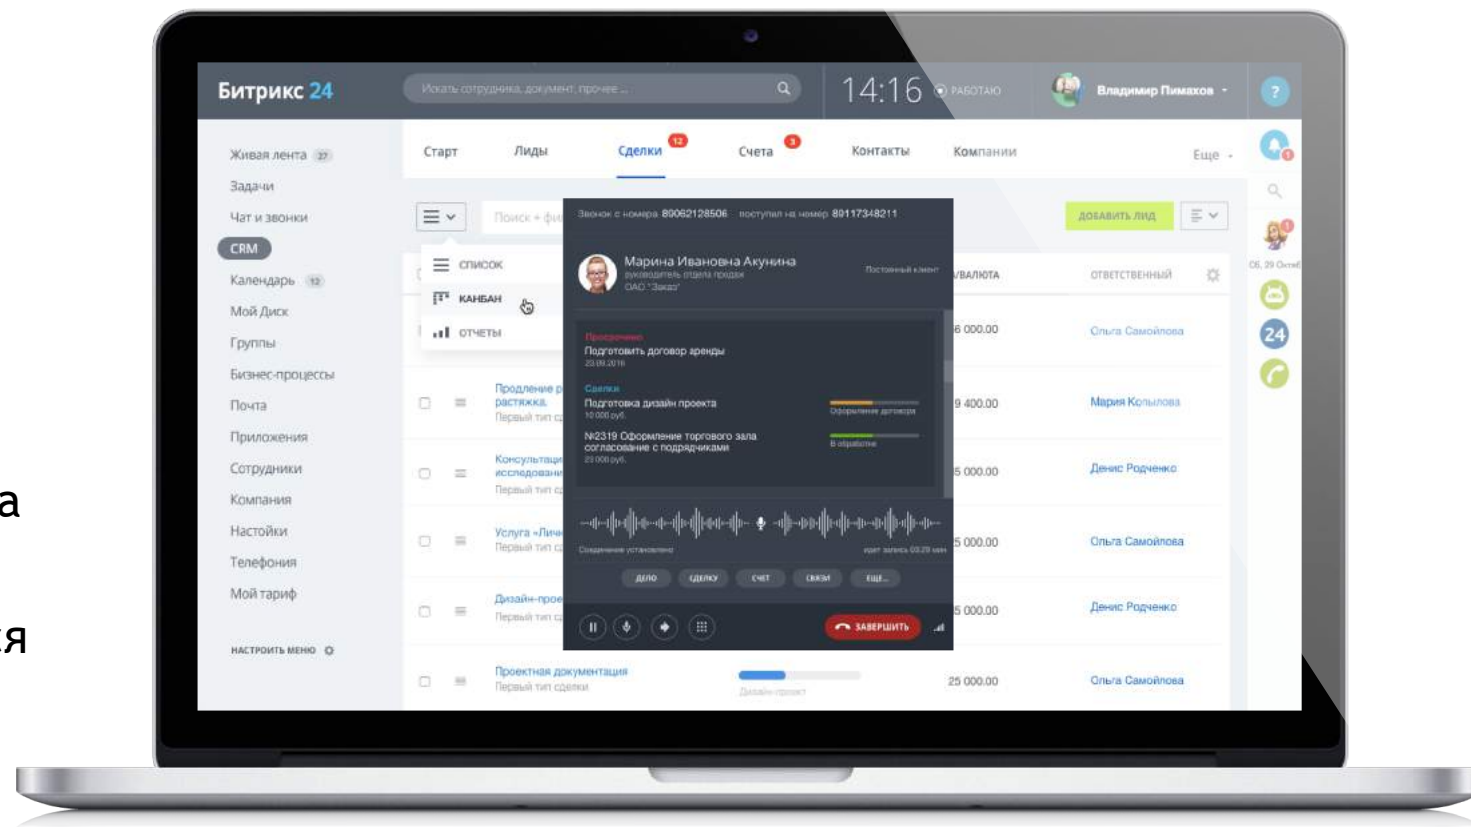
а

ся

Битрикс 24

Искать сотрудника, документ, прочее ...

14:16 РАБОТАЮ

Владимир Пимахов

?

Живая лента 27
Задачи
Чат и звонки
CRM
Календарь 12
Мой Диск
Группы
Бизнес-процессы
Почта
Приложения
Сотрудники
Компания
Настройки
Телефония
Мой тариф

НАСТРОИТЬ МЕНЮ

Старт Лиды Сделки 12 Счета 3 Контакты Компании Еще

Поиск + фи

СПИСОК
КАНБАН
ОТЧЕТЫ

ДОБАВИТЬ ЛИД

ВАЛЮТА ОТВЕТСТВЕННЫЙ

Звонок с номера 89062128506 поступил на номер 89117348211

Марина Ивановна Акунина
руководитель отдела продаж
ОАО "Заказ"
Постоянный клиент

Просрочено
Подготовить договор аренды
20.08.2016

Сделки
Подготовка дизайн проекта
10 000 руб.
Оформление договора

№2319 Оформление торгового зала согласование с подрядчиками
23 000 руб.
В обработке

Соединение установлено
идет запись 03:28 мин

ДЕЛО СДЕЛКУ СЧЕТ СВЯЗИ ЕЩЕ...

ЗАВЕРШИТЬ

Продление р растяжка. Первый тип с
6 000.00 Ольга Самойлова
9 400.00 Мария Копылова
Консультаци исследовани Первый тип с
5 000.00 Денис Родченко
Услуга «Личн Первый тип с
5 000.00 Ольга Самойлова
Дизайн-прое Первый тип с
5 000.00 Денис Родченко
Проектная документация Первый тип сделки
Дизайн-проект
25 000.00 Ольга Самойлова

Сб, 29 Октяб
24